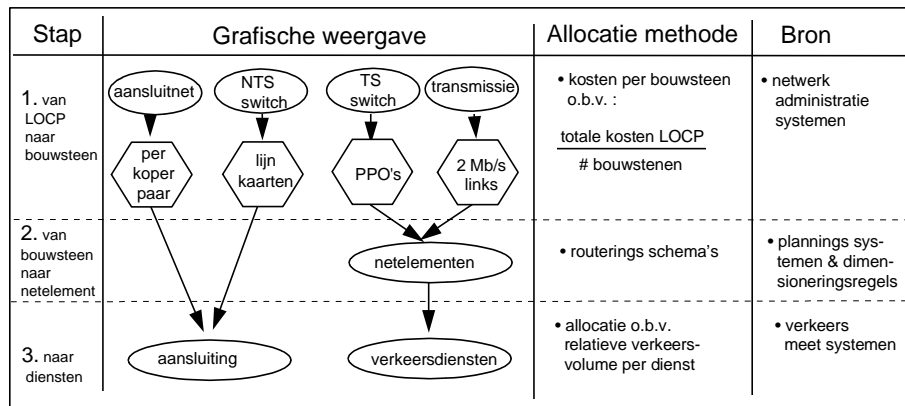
| Stap | Grafische weergave | Allocatie methode | Bron |
|---|---|---|---|
| 1. van LOCP naar bouwsteen | aansluitnet, NTS switch, TS switch, transmissie; per koper paar, lijn kaarten, PPO's, 2 Mb/s links | • kosten per bouwsteen o.b.v. : $\frac{\text{totale kosten LOCP}}{\text{\# bouwstenen}}$ | • netwerk administratie systemen |
| 2. van bouwsteen naar netelement | netelementen | • routerings schema's | • plannings systemen & dimensioneringsregels |
| 3. naar diensten | aansluiting, verkeersdiensten | • allocatie o.b.v. relatieve verkeersvolume per dienst | • verkeers meet systemen |